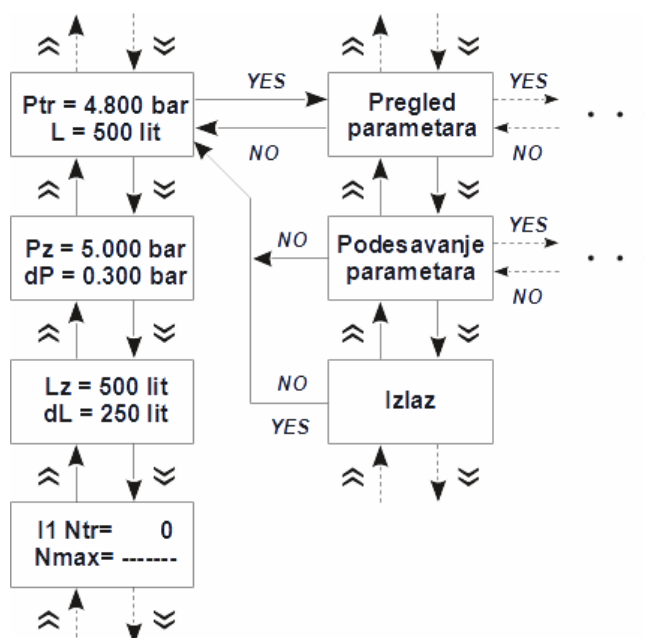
Ptr = 4.800 bar
L = 500 lit

YES

NO

Pregled parametara

YES

NO

Pz = 5.000 bar
dP = 0.300 bar

NO

Podesavanje parametara

YES

NO

Lz = 500 lit
dL = 250 lit

NO

YES

Izlaz

I1 Ntr= 0
Nmax= -------